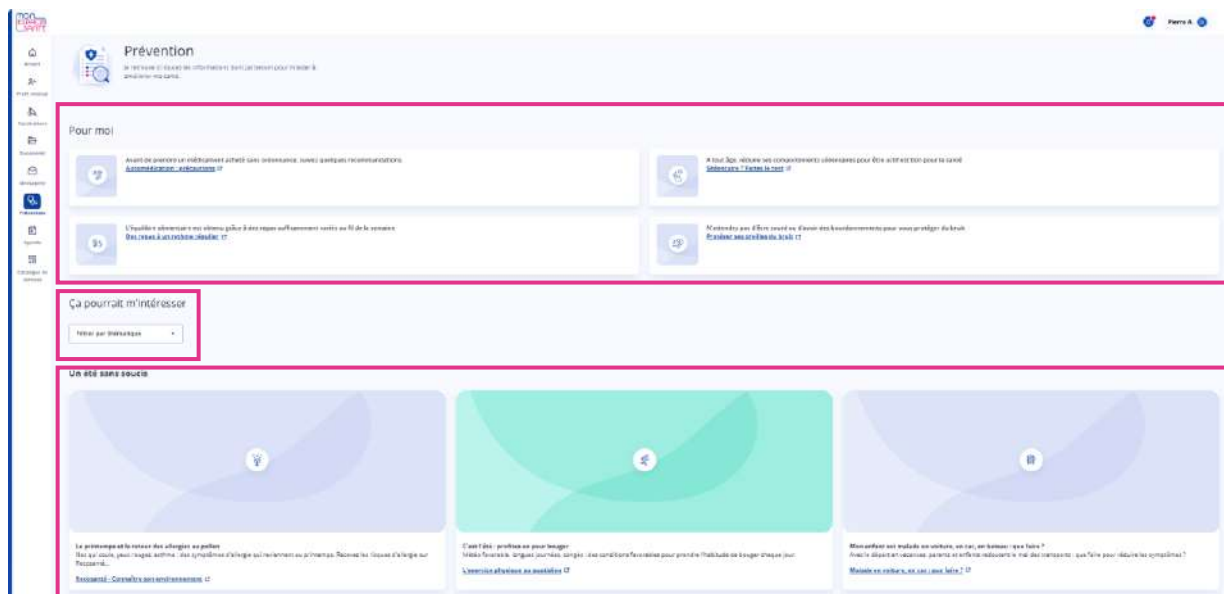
mon espace santé

Pierre A

Accueil
Profil médical
Vaccinations
Documents
Messagerie
Prévention
Agenda
Catalogue de services

Prévention
Je retrouve ici toutes les informations dont j'ai besoin pour m'aider à améliorer ma santé.

Pour moi

Avant de prendre un médicament acheté sans ordonnance, suivez quelques recommandations.
Automédication : précautions

À tout âge, réduire ses comportements sédentaires pour être actif est bon pour la santé
Sédentaire ? Faites le test

L'équilibre alimentaire est obtenu grâce à des repas suffisamment variés au fil de la semaine
Des repas à un rythme régulier

N'attendez pas d'être sourd ou d'avoir des bourdonnements pour vous protéger du bruit
Protéger ses oreilles du bruit

Ça pourrait m'intéresser

Filtrer par thématique

Un été sans soucis

Le printemps et le retour des allergies au pollen
Nez qui coule, yeux rouges, asthme : des symptômes d'allergie qui reviennent au printemps. Réduisez les risques d'allergie sur l'essentiel...
Rhinite allergique - Connaître son environnement

C'est l'été : profitez-en pour bouger
Météo favorable, longues journées, congés : des conditions favorables pour prendre l'habitude de bouger chaque jour.
L'exercice physique au quotidien

Mon enfant est malade en voiture, en car, en bateau : que faire ?
Avec le départ en vacances, parents et enfants redoutent le mal des transports : que faire pour réduire les symptômes ?
Malade en voiture, en car : que faire ?